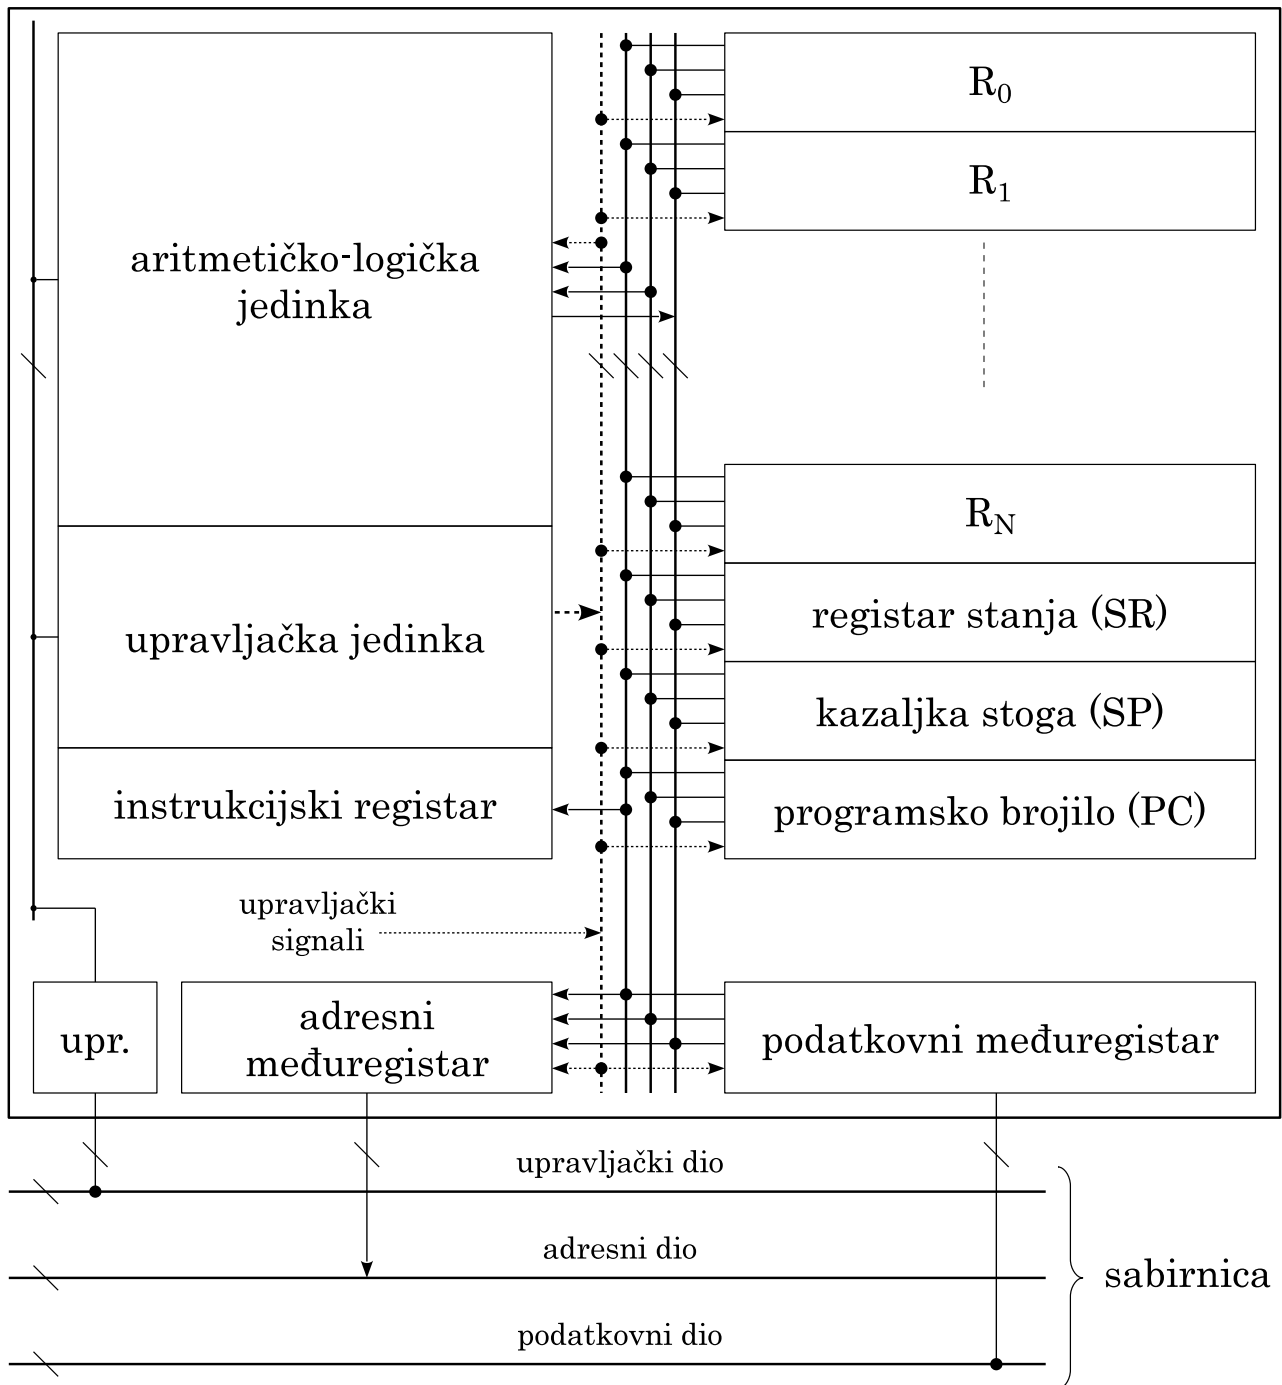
aritmetičko-logička jedinka

upravljačka jedinka

instrukcijski registar

$R_0$

$R_1$

$R_N$

registar stanja (SR)

kazaljka stoga (SP)

programsko brojilo (PC)

upravljački signali

upr.

adresni međuregistar

podatkovni međuregistar

upravljački dio

adresni dio

podatkovni dio

sabirnica